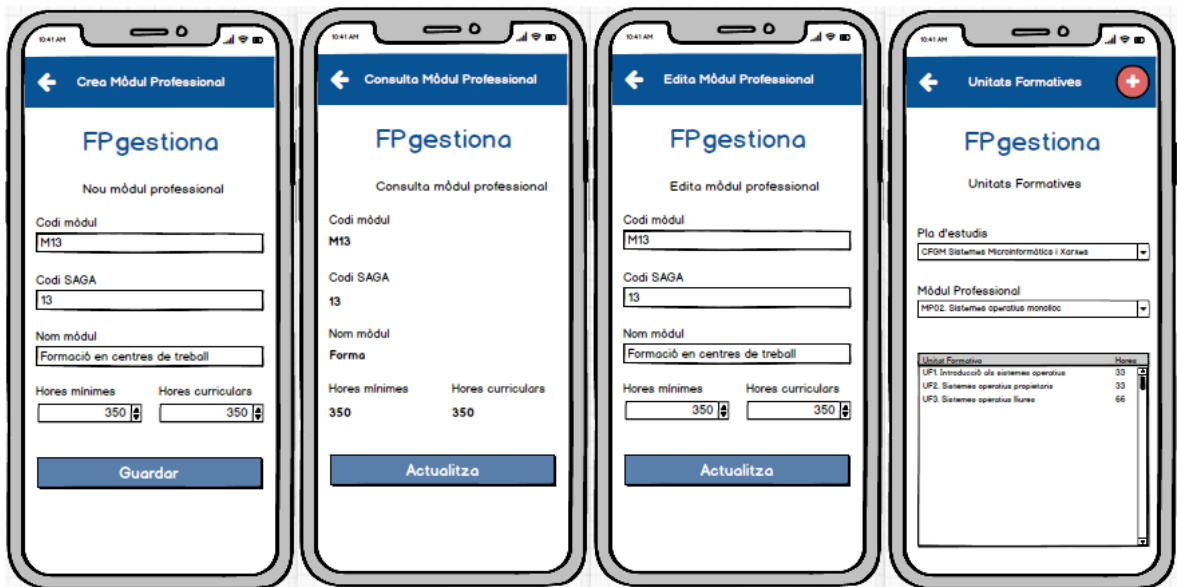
10:41 AM

Crea Mòdul Professional

FPgestiona

Nou mòdul professional

Codi mòdul
M13

Codi SAGA
13

Nom mòdul
Formació en centres de treball

Hores mínimes
350

Hores curriculars
350

Guardar

10:41 AM

Consulta Mòdul Professional

FPgestiona

Consulta mòdul professional

Codi mòdul
M13

Codi SAGA
13

Nom mòdul
Forma

Hores mínimes
350

Hores curriculars
350

Actualitza

10:41 AM

Edita Mòdul Professional

FPgestiona

Edita mòdul professional

Codi mòdul
M13

Codi SAGA
13

Nom mòdul
Formació en centres de treball

Hores mínimes
350

Hores curriculars
350

Actualitza

10:41 AM

Unitats Formatives

FPgestiona

Unitats Formatives

Pla d'estudis
CFGM Sistemes Microinformàtics i Xarxes

Mòdul Professional
MP02. Sistemes operatius monoloc

| Unitat Formativa | Hores |
|---|---|
| UF1. Introducció als sistemes operatius | 33 |
| UF2. Sistemes operatius propietaris | 33 |
| UF3. Sistemes operatius lliures | 66 |